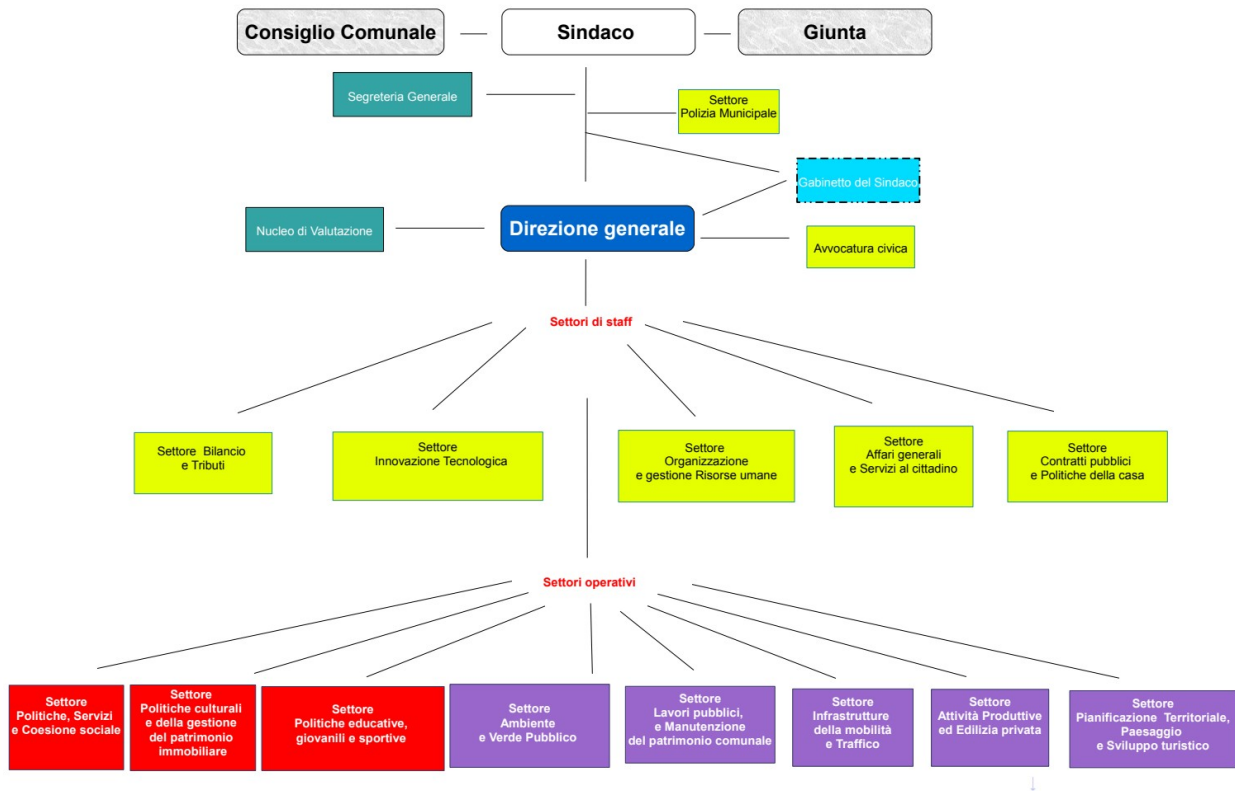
Consiglio Comunale

Sindaco

Giunta

Segreteria Generale

Settore Polizia Municipale

Gabinetto del Sindaco

Nucleo di Valutazione

Direzione generale

Avvocatura civica

Settori di staff

Settore Bilancio e Tributi

Settore Innovazione Tecnologica

Settore Organizzazione e gestione Risorse umane

Settore Affari generali e Servizi al cittadino

Settore Contratti pubblici e Politiche della casa

Settori operativi

Settore Politiche, Servizi e Coesione sociale

Settore Politiche culturali e della gestione del patrimonio immobiliare

Settore Politiche educative, giovanili e sportive

Settore Ambiente e Verde Pubblico

Settore Lavori pubblici, e Manutenzione del patrimonio comunale

Settore Infrastrutture della mobilità e Traffico

Settore Attività Produttive ed Edilizia privata

Settore Pianificazione Territoriale, Paesaggio e Sviluppo turistico